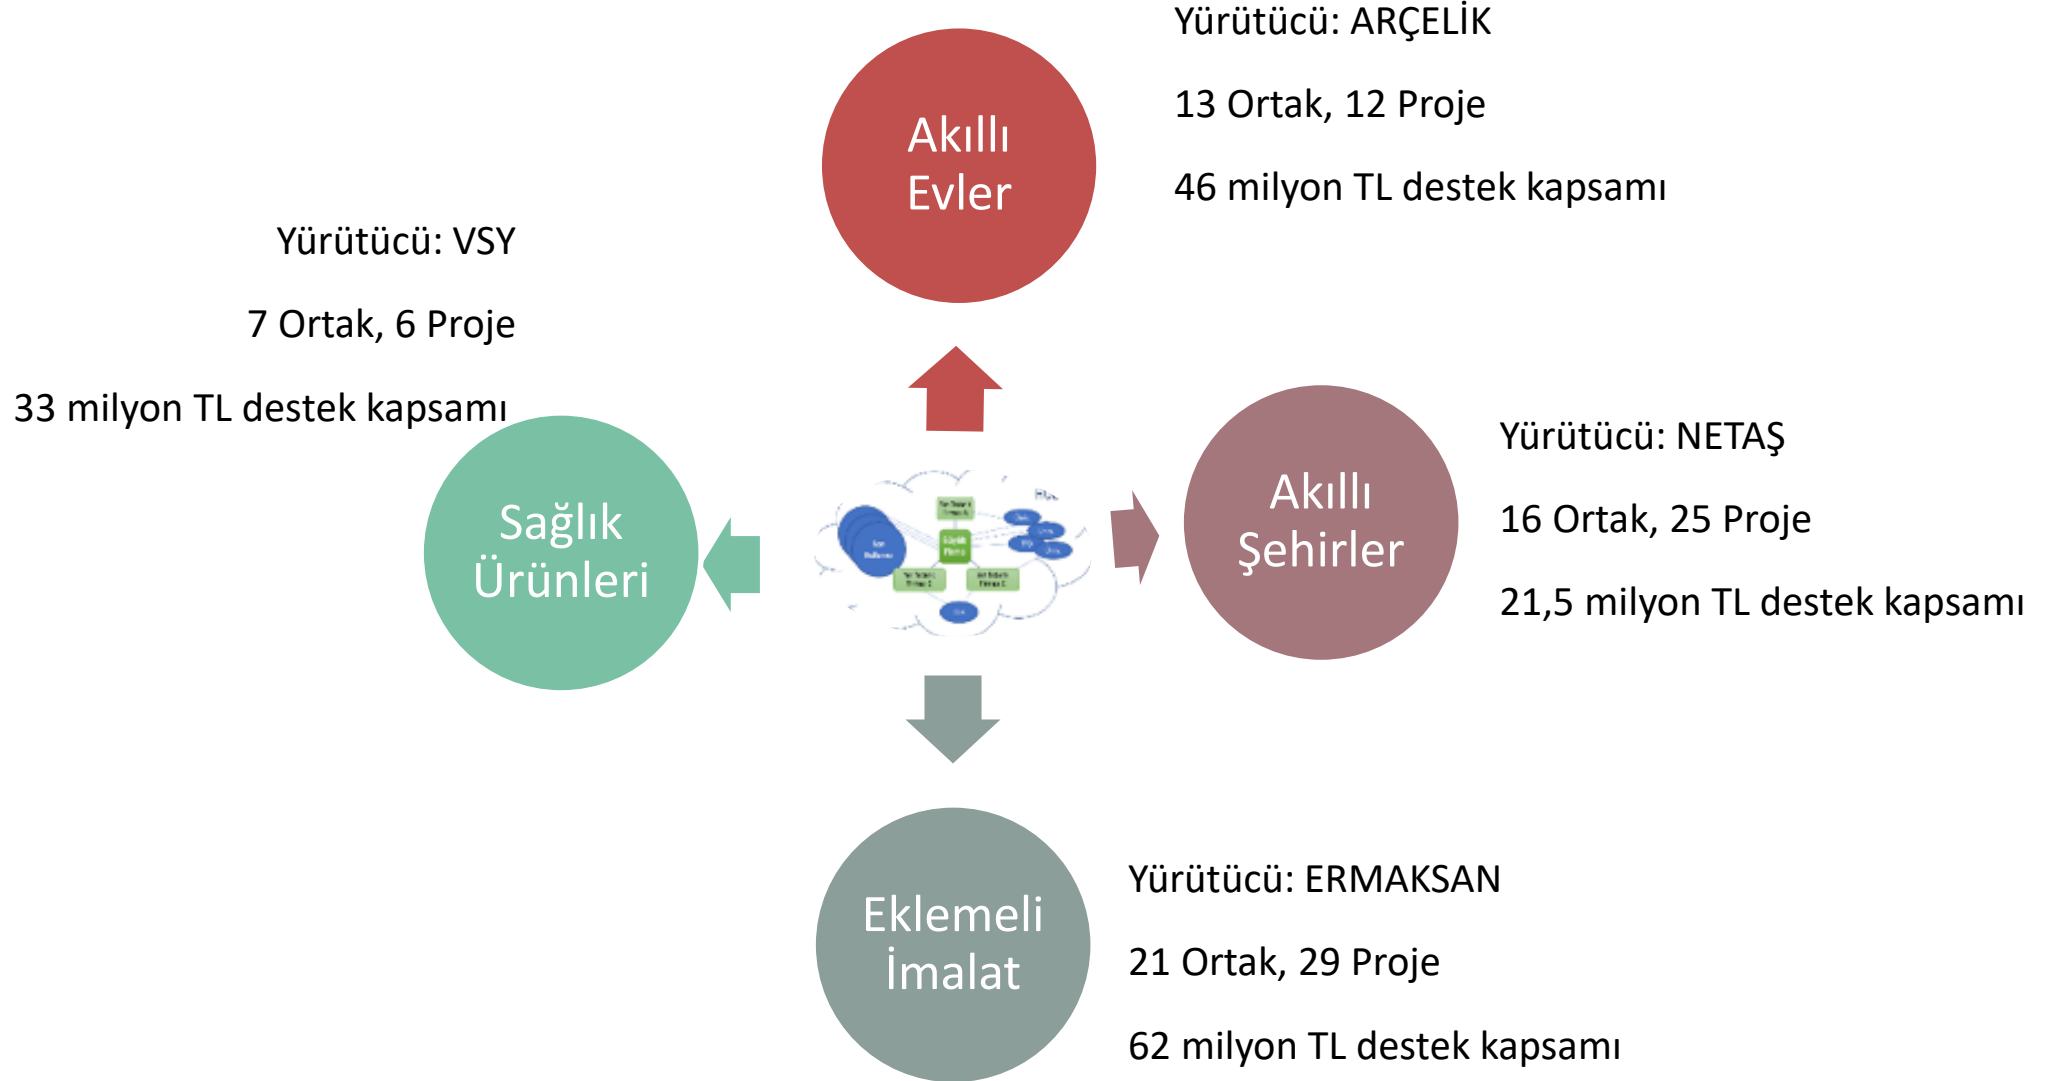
Akıllı Evler

Yürütücü: ARÇELİK

13 Ortak, 12 Proje

46 milyon TL destek kapsamı

Yürütücü: VSY

7 Ortak, 6 Proje

33 milyon TL destek kapsamı

Sağlık Ürünleri

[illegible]

Akıllı Şehirler

Yürütücü: NETAŞ

16 Ortak, 25 Proje

21,5 milyon TL destek kapsamı

Eklemeli İmalat

Yürütücü: ERMAKSAN

21 Ortak, 29 Proje

62 milyon TL destek kapsamı